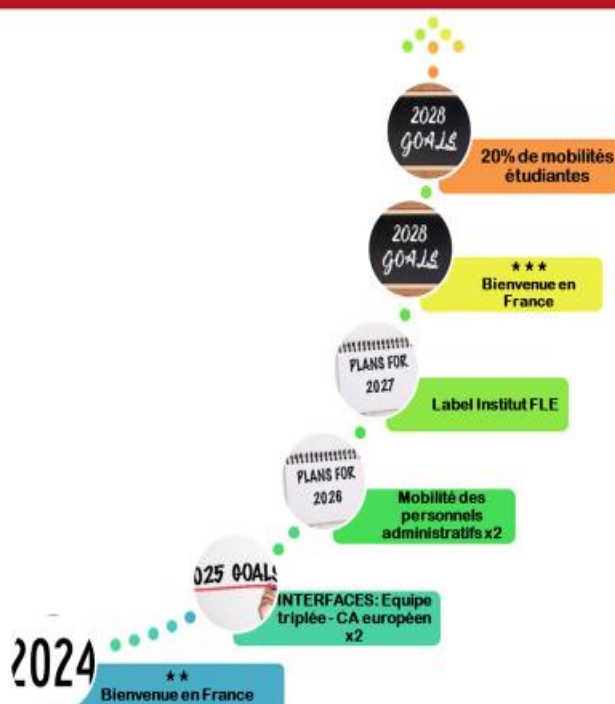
2028 GOALS

20% de mobilités étudiantes

2028 GOALS

★★★
Bienvenue en France

PLANS FOR 2027

Label Institut FLE

PLANS FOR 2026

Mobilité des personnels administratifs x2

025 GOALS

INTERFACES: Equipe triplée - CA européen x2

2024

★★
Bienvenue en France